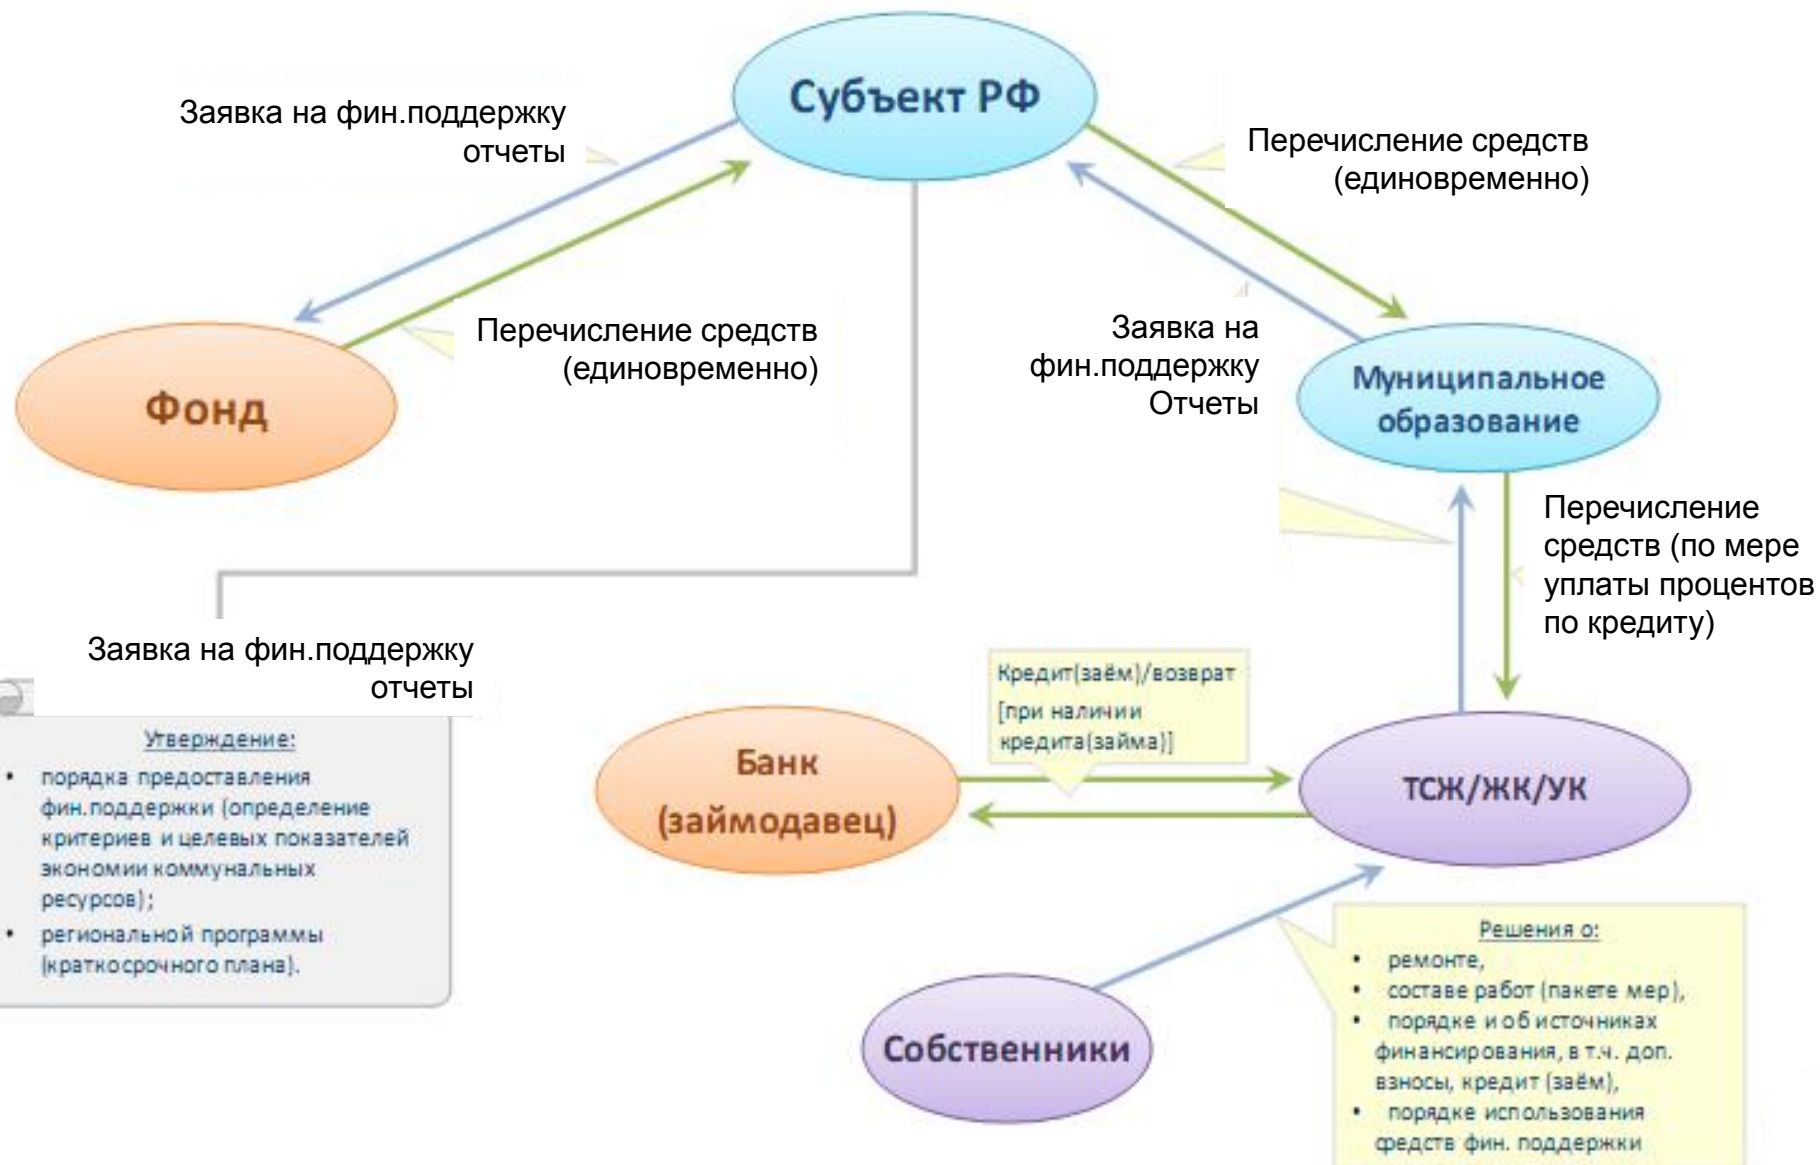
Субъект РФ

Заявка на фин.поддержку
отчеты

Перечисление средств
(единовременно)

Перечисление средств
(единовременно)

Фонд

Заявка на
фин.поддержку
Отчеты

Муниципальное
образование

Перечисление
средств (по мере
уплаты процентов
по кредиту)

Заявка на фин.поддержку
отчеты

Утверждение:
• порядка предоставления фин.поддержки (определение критериев и целевых показателей экономии коммунальных ресурсов);
• региональной программы (краткосрочного плана).

Кредит(заём)/возврат
[при наличии
кредита(займа)]

Банк
(займодавец)

ТСЖ/ЖК/УК

Собственники

Решения о:
• ремонте,
• составе работ (пакете мер),
• порядке и об источниках финансирования, в т.ч. доп. взносы, кредит (заём),
• порядке использования средств фин. поддержки